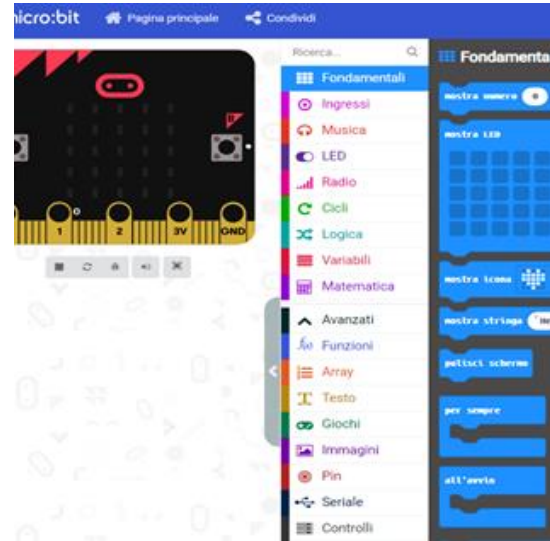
micro:bit Pagina principale Condividi

Ricerca...

Fondamentali
Ingressi
Musica
LED
Radio
Cicli
Logica
Variabili
Matematica
Avanzati
Funzioni
Array
Testo
Giochi
Immagini
Pin
Seriale
Controlli

1 2 3V GND

Fondamenta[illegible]

mostra numero 0
mostra LED
mostra icona
mostra stringa "He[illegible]
pulisci schermo
per sempre
all'avvio